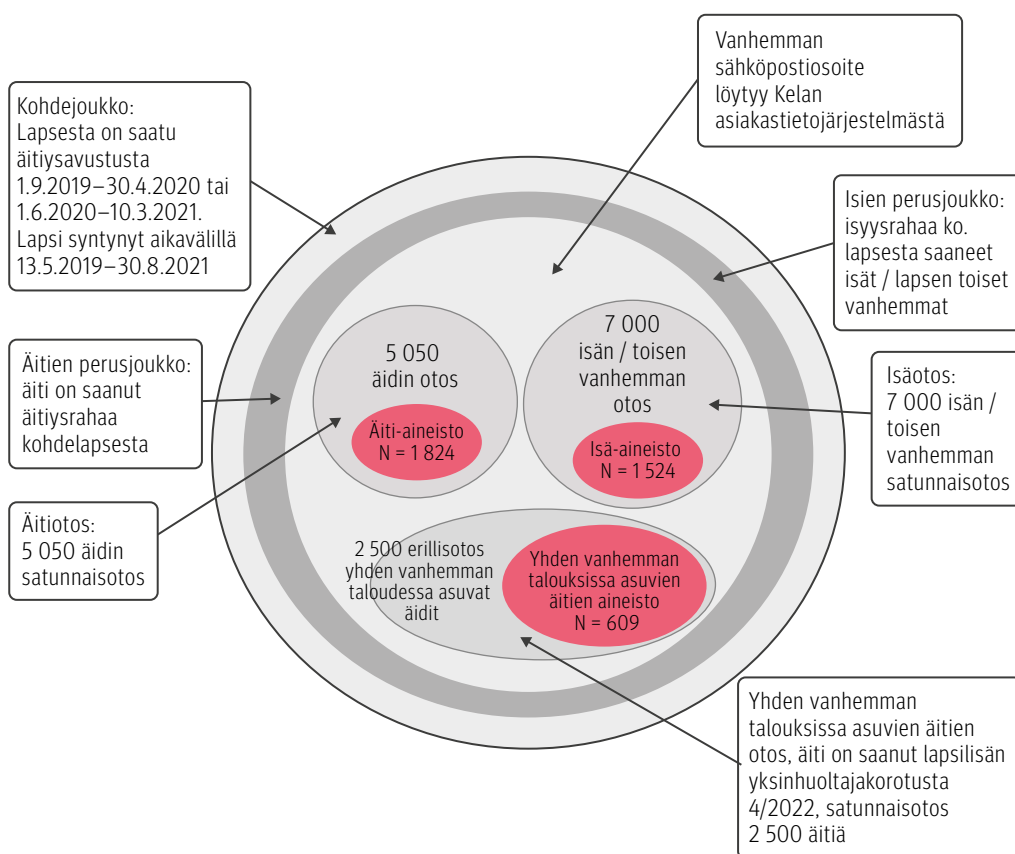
Kohdejoukko:
Lapsesta on saatu äitiysavustusta 1.9.2019–30.4.2020 tai 1.6.2020–10.3.2021.
Lapsi syntynyt aikavälillä 13.5.2019–30.8.2021

Vanhemman sähköpostiosoite löytyy Kelan asiakastietojärjestelmästä

Isien perusjoukko: isyysrahaa ko. lapsesta saaneet isät / lapsen toiset vanhemmat

Äitien perusjoukko: äiti on saanut äitiysrahaa kohdelapsesta

5 050 äidin otos

Äiti-aineisto N = 1 824

7 000 isän / toisen vanhemman otos

Isä-aineisto N = 1 524

Isäotos: 7 000 isän / toisen vanhemman satunnaisotos

Äitiotos: 5 050 äidin satunnaisotos

2 500 erillisotos yhden vanhemman taloudessa asuvat äidit

Yhden vanhemman talouksissa asuvien äitien aineisto N = 609

Yhden vanhemman talouksissa asuvien äitien otos, äiti on saanut lapsilisän yksinhuoltajakorotusta 4/2022, satunnaisotos 2 500 äitiä